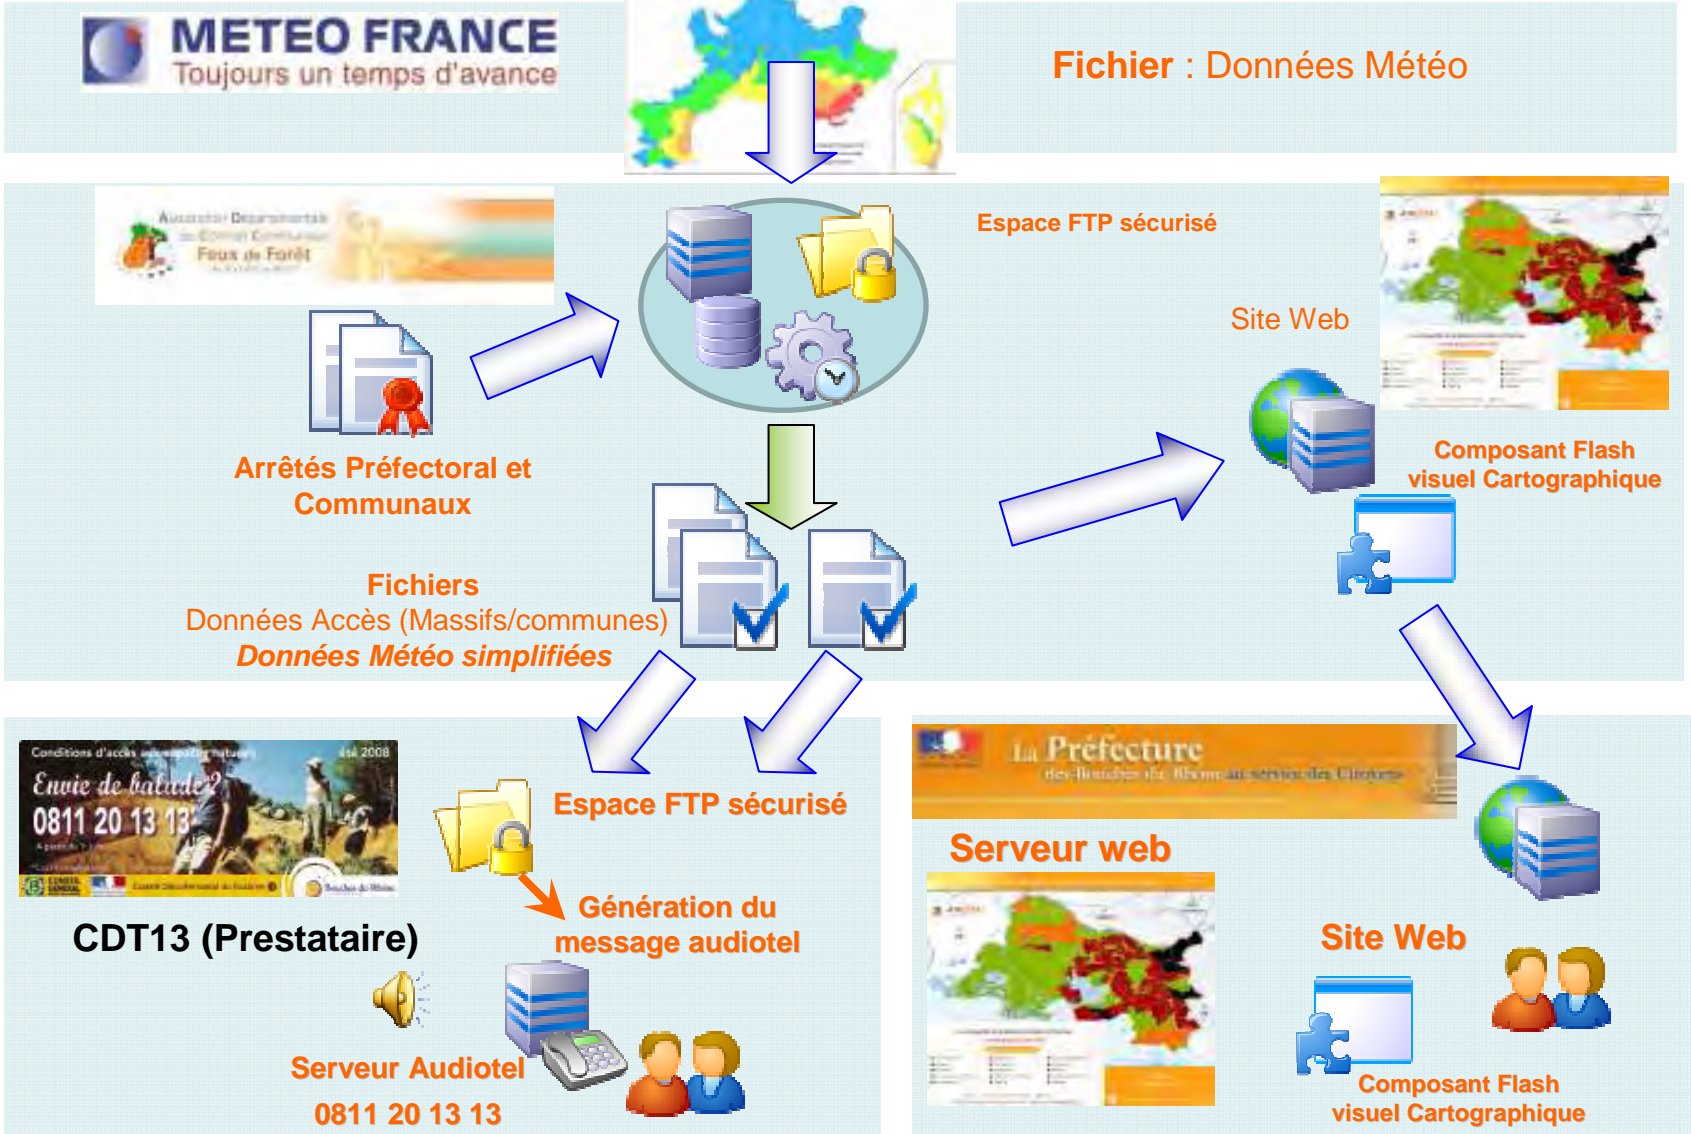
METEO FRANCE
Toujours un temps d'avance

Fichier : Données Météo

Association Départementale des Comités Communaux Feux de Forêt

Espace FTP sécurisé

Site Web

Arrêtés Préfectoral et Communaux

Composant Flash visuel Cartographique

Fichiers
Données Accès (Massifs/communes)
Données Météo simplifiées

Conditions d'accès aux massifs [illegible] été 2008
Envie de balade?
0811 20 13 13

La Préfecture
des Bouches du Rhône au service des Citoyens

Espace FTP sécurisé

Serveur web

Génération du message audiotel

CDT13 (Prestataire)

Site Web

Serveur Audiotel
0811 20 13 13

Composant Flash visuel Cartographique